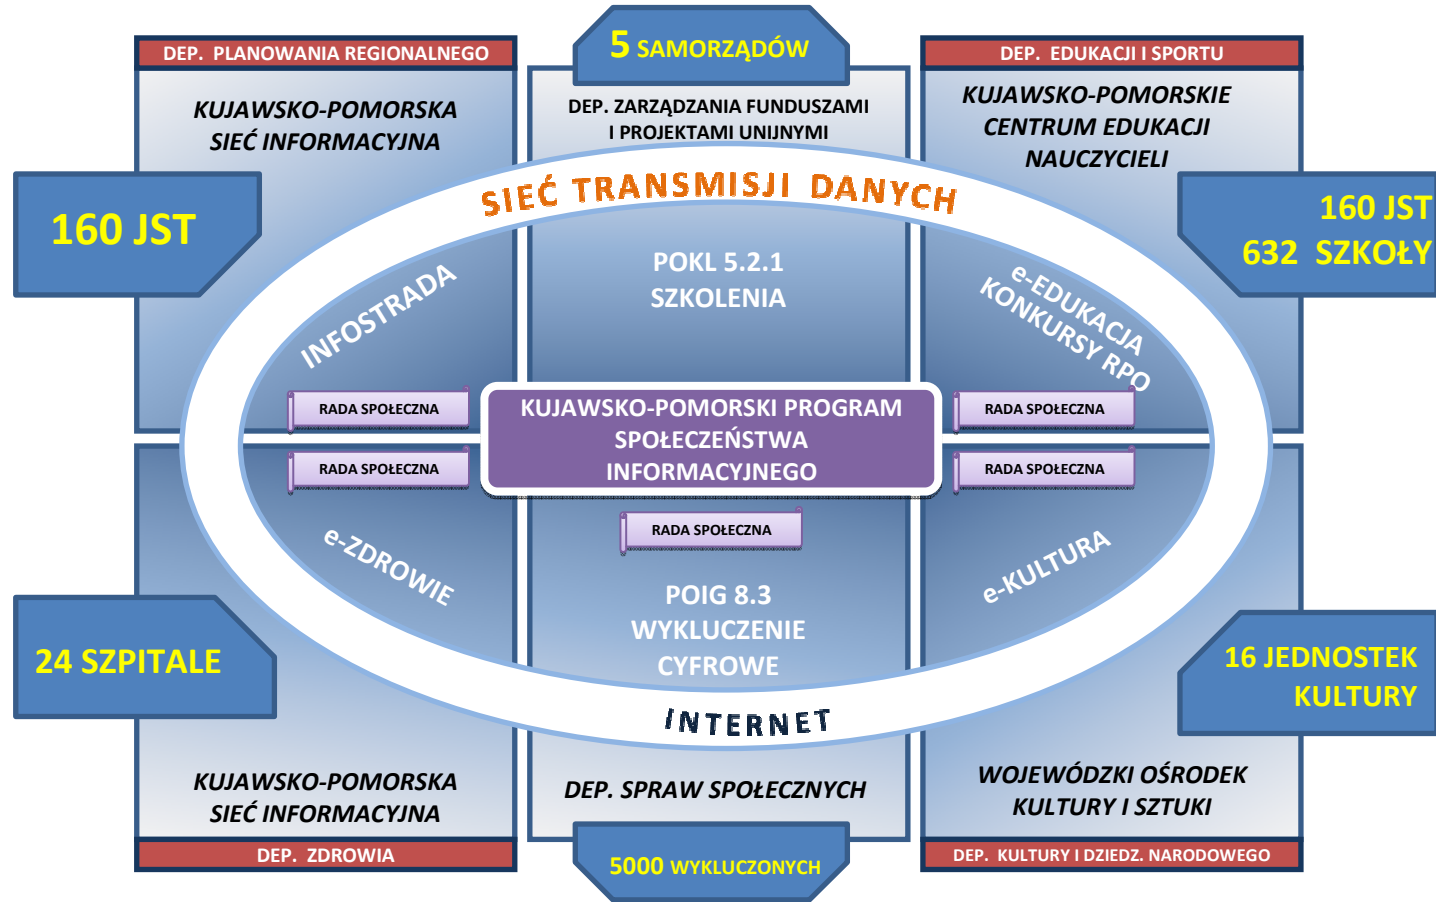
DEP. PLANOWANIA REGIONALNEGO

KUJAWSKO-POMORSKA SIEĆ INFORMACYJNA

5 SAMORZĄDÓW

DEP. ZARZĄDZANIA FUNDUSZAMI I PROJEKTAMI UNIJNYMI

DEP. EDUKACJI I SPORTU

KUJAWSKO-POMORSKIE CENTRUM EDUKACJI NAUCZYCIELI

160 JST

SIEĆ TRANSMISJI DANYCH

160 JST
632 SZKOŁY

INFOSTRADA

POKL 5.2.1
SZKOLENIA

e-EDUKACJA
KONKURSY RPO

RADA SPOŁECZNA

KUJAWSKO-POMORSKI PROGRAM SPOŁECZEŃSTWA INFORMACYJNEGO

RADA SPOŁECZNA

RADA SPOŁECZNA

RADA SPOŁECZNA

RADA SPOŁECZNA

e-ZDROWIE

POIG 8.3
WYKLUCZENIE CYFROWE

e-KULTURA

24 SZPITALE

16 JEDNOSTEK KULTURY

INTERNET

KUJAWSKO-POMORSKA SIEĆ INFORMACYJNA

DEP. SPRAW SPOŁECZNYCH

WOJEWÓDZKI OŚRODEK KULTURY I SZTUKI

DEP. ZDROWIA

5000 WYKLUCZONYCH

DEP. KULTURY I DZIEDZ. NARODOWEGO